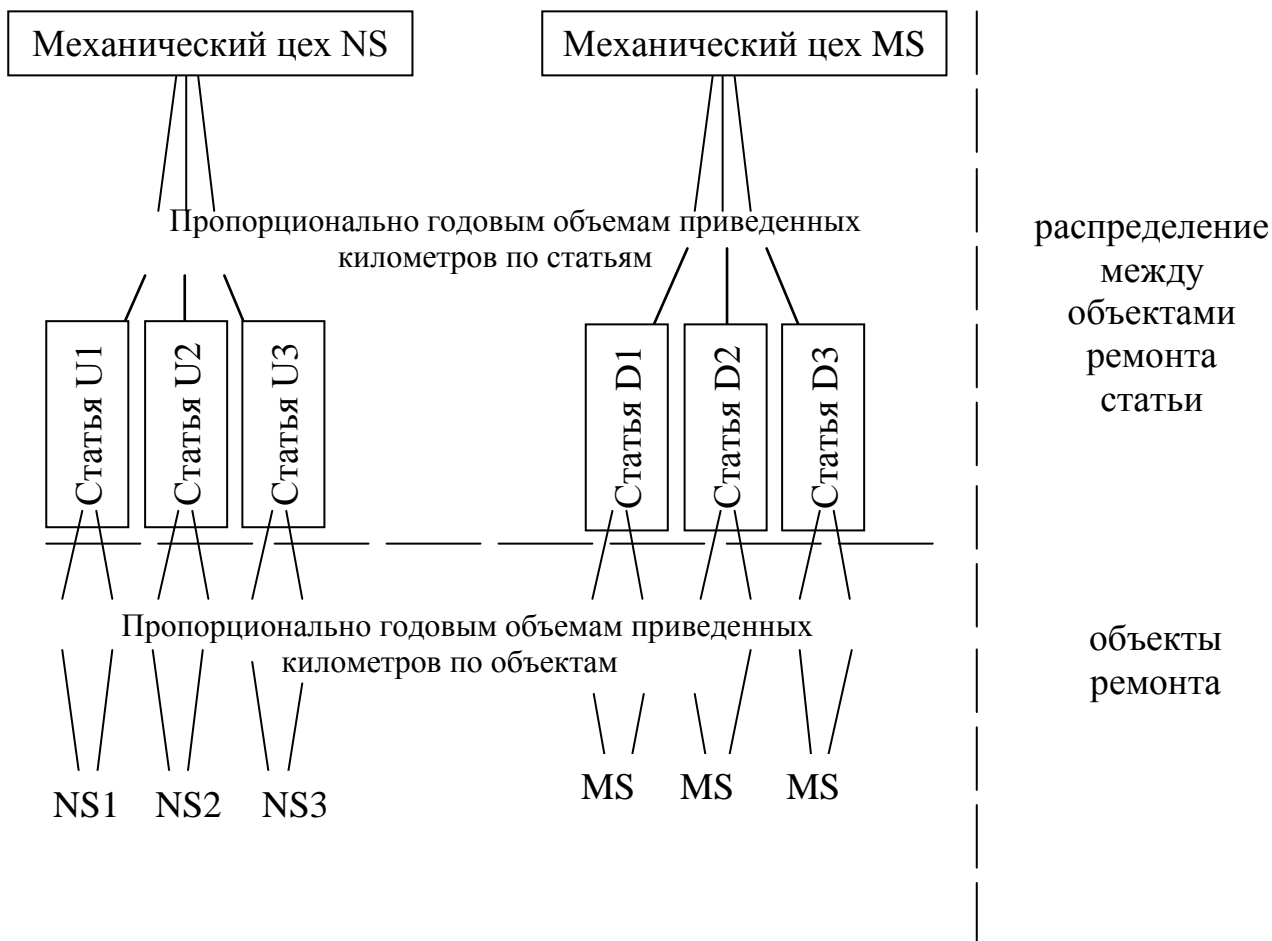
Механический цех NS

Механический цех MS

Пропорционально годовым объемам приведенных километров по статьям

распределение между объектами ремонта статьи

Статья U1

Статья U2

Статья U3

Статья D1

Статья D2

Статья D3

Пропорционально годовым объемам приведенных километров по объектам

объекты ремонта

NS1 NS2 NS3

MS MS MS